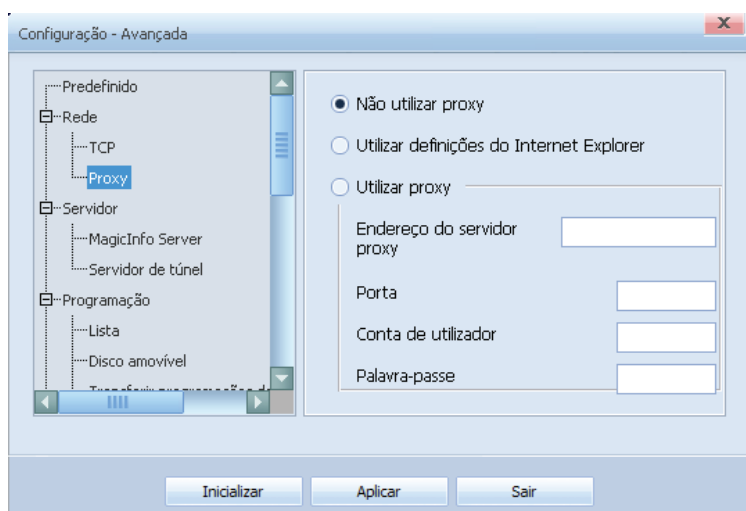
Configuração - Avançada

Predefinido
Rede
TCP
Proxy
Servidor
MagicInfo Server
Servidor de túnel
Programação
Lista
Disco amovível
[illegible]

Não utilizar proxy
Utilizar definições do Internet Explorer
Utilizar proxy
Endereço do servidor proxy
Porta
Conta de utilizador
Palavra-passe

Inicializar
Aplicar
Sair